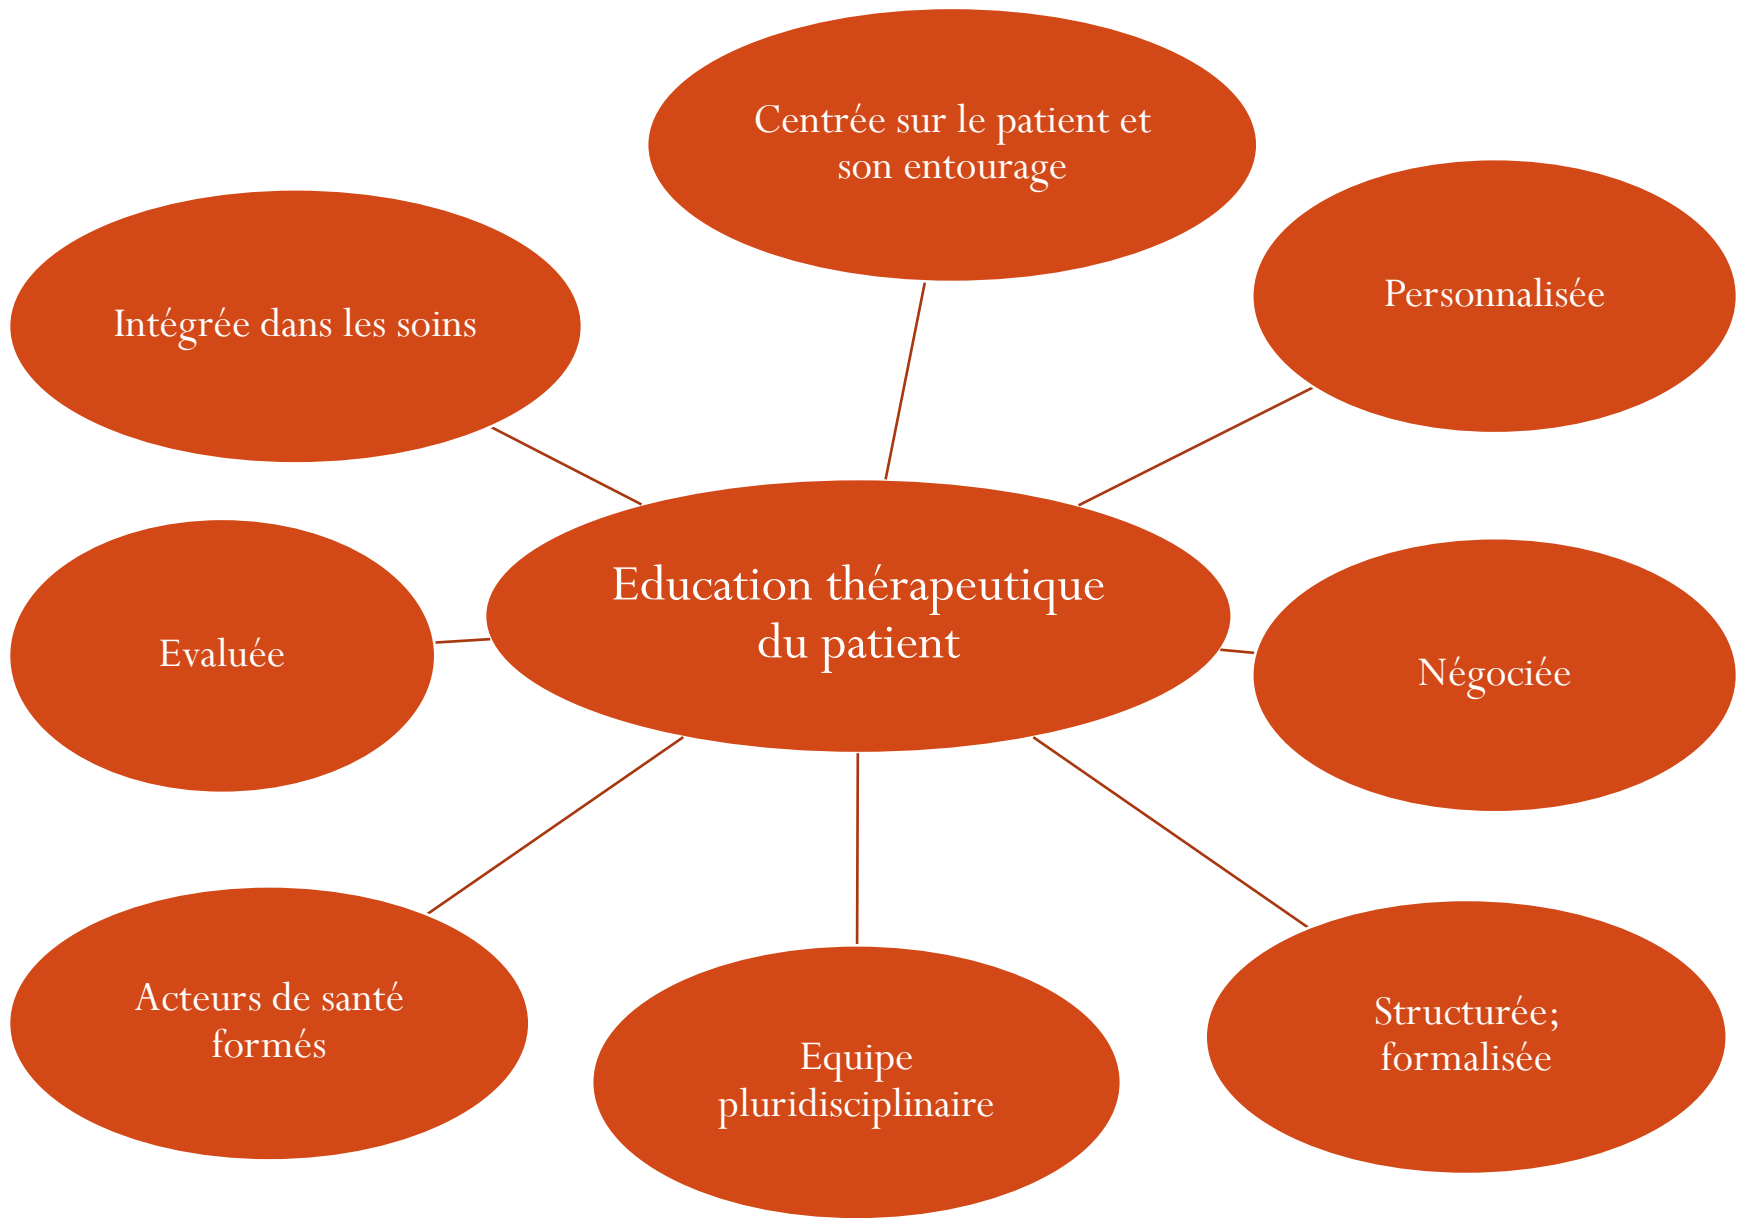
Centrée sur le patient et son entourage

Intégrée dans les soins

Personnalisée

Education thérapeutique du patient

Evaluée

Négociée

Acteurs de santé formés

Equipe pluridisciplinaire

Structurée; formalisée